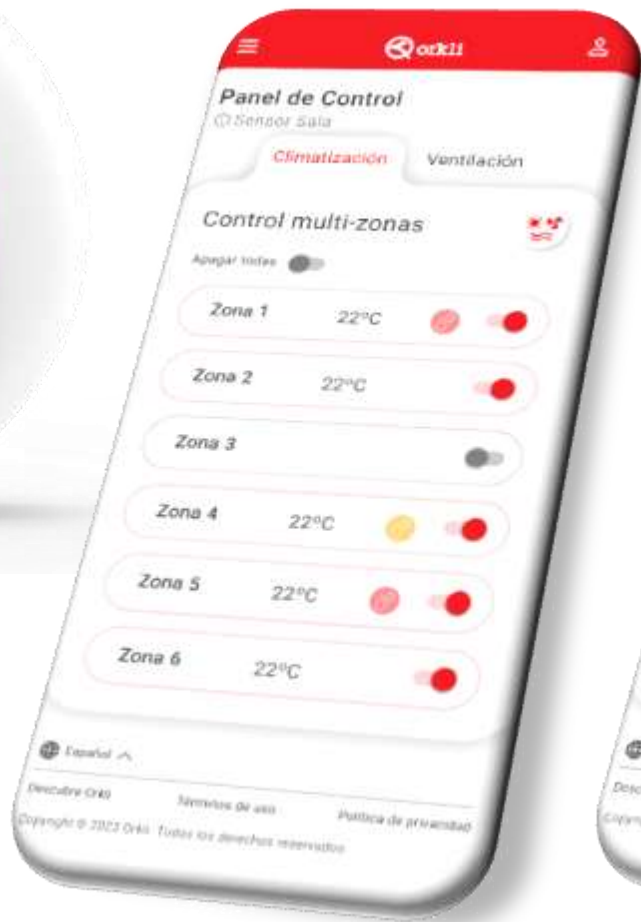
orkli

Panel de Control
Sensor Sala

Climatización
Ventilación

Control multi-zonas

Apagar todas

Zona 1 22ºC

Zona 2 22ºC

Zona 3

Zona 4 22ºC

Zona 5 22ºC

Zona 6 22ºC

Español

Descubre Orkli
Términos de uso
Política de privacidad

Copyright © 2023 Orkli. Todos los derechos reservados